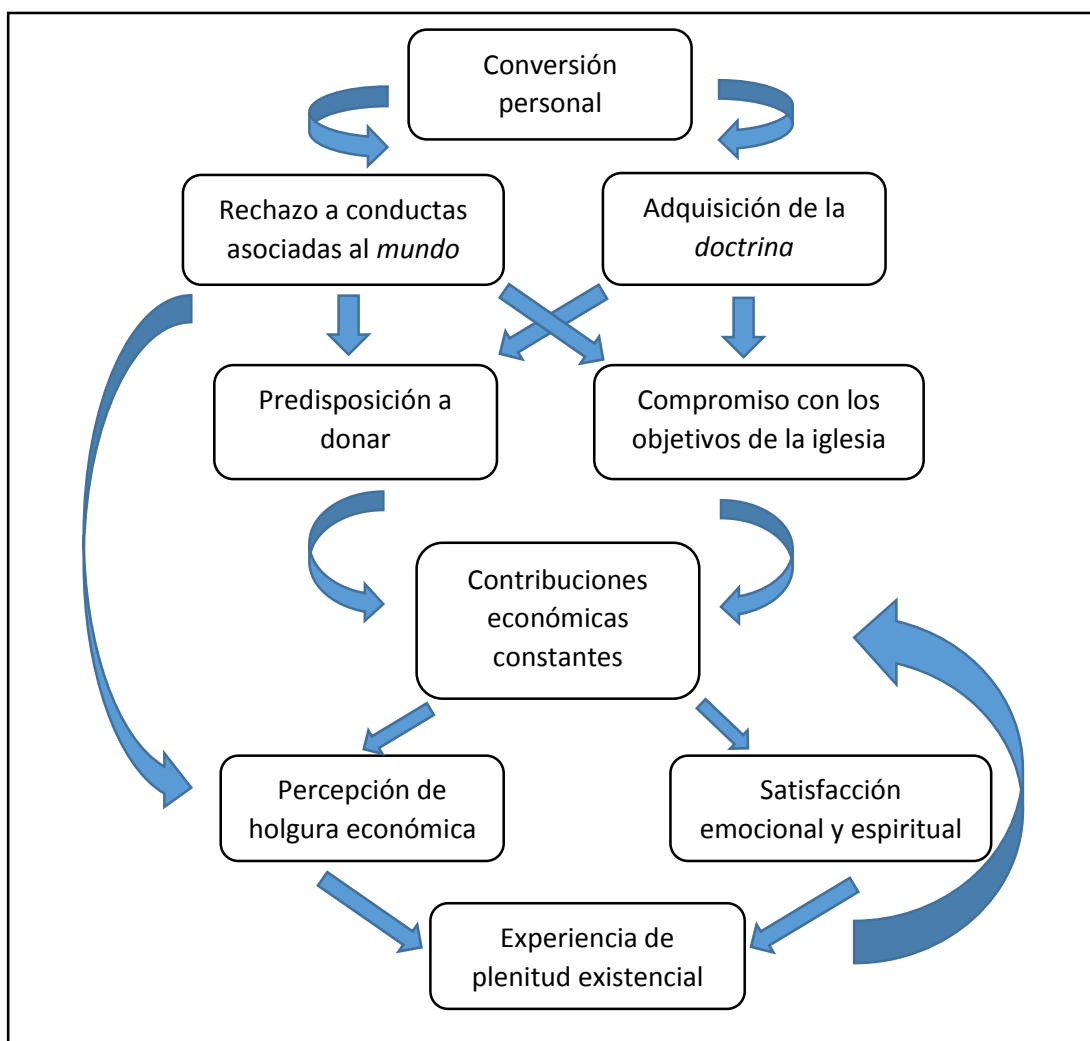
Conversión personal

Rechazo a conductas asociadas al *mundo*

Adquisición de la *doctrina*

Predisposición a donar

Compromiso con los objetivos de la iglesia

Contribuciones económicas constantes

Percepción de holgura económica

Satisfacción emocional y espiritual

Experiencia de plenitud existencial